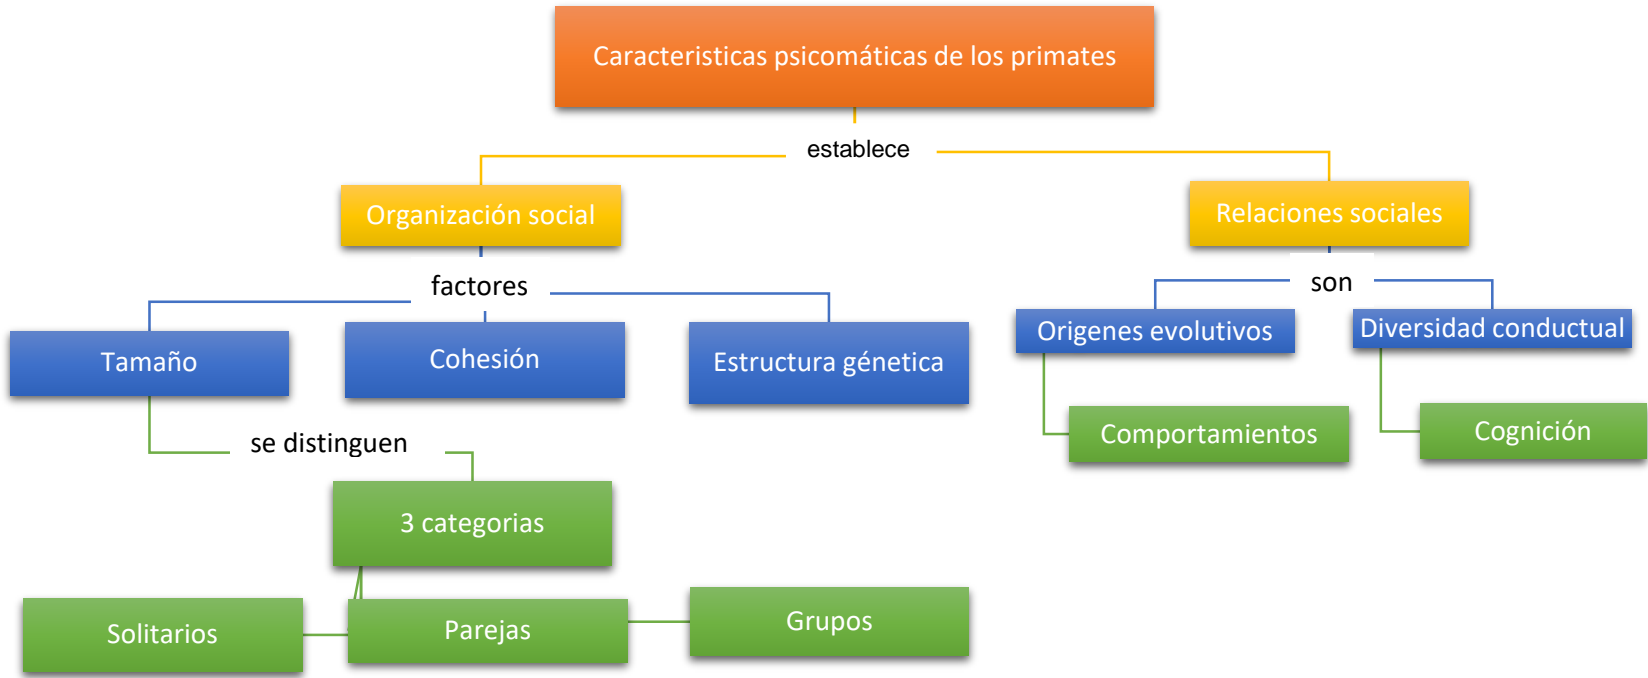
Caracteristicas psicomáticas de los primates

establece

Organización social

Relaciones sociales

factores

Tamaño

Cohesión

Estructura génetica

son

Origenes evolutivos

Diversidad conductual

Comportamientos

Cognición

se distinguen

3 categorias

Solitarios

Parejas

Grupos